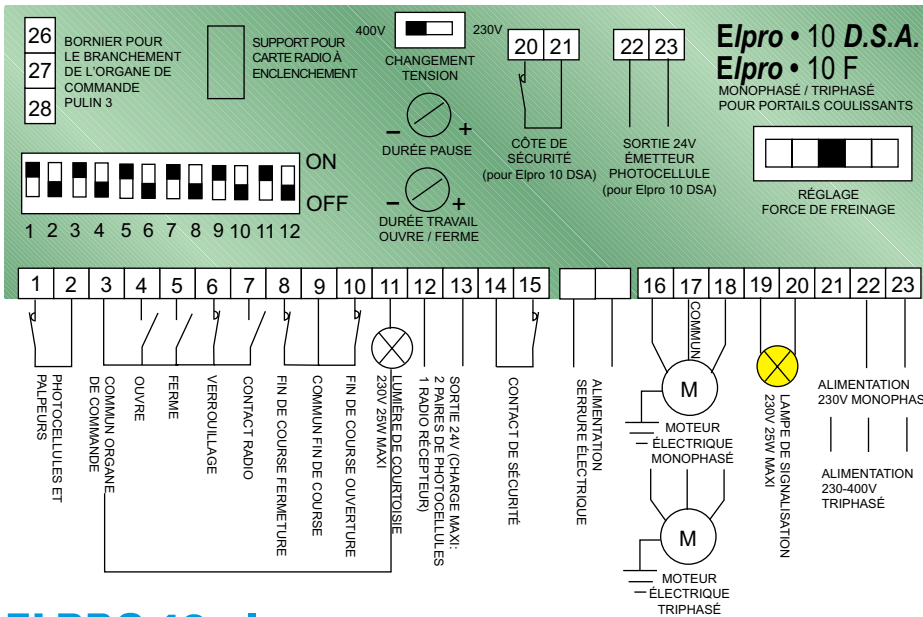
26
27
28
BORNIER POUR LE BRANCHEMENT DE L'ORGANE DE COMMANDE PULIN 3

SUPPORT POUR CARTE RADIO À ENCLENCHEMENT

400V 230V
CHANGEMENT TENSION

– + DURÉE PAUSE

– + DURÉE TRAVAIL OUVRE / FERME

20 21
CÔTE DE SÉCURITÉ (pour Elpro 10 DSA)

22 23
SORTIE 24V ÉMETTEUR PHOTOCELLULE (pour Elpro 10 DSA)

Elpro • 10 D.S.A.
Elpro • 10 F
MONOPHASÉ / TRIPHASÉ POUR PORTAILS COULISSANTS

RÉGLAGE FORCE DE FREINAGE

ON
OFF
1 2 3 4 5 6 7 8 9 10 11 12

| 1 | 2 | 3 | 4 | 5 | 6 | 7 | 8 | 9 | 10 | 11 | 12 | 13 | 14 | 15 | | | 16 | 17 | 18 | 19 | 20 | 21 | 22 | 23 |
|---|---|---|---|---|---|---|---|---|---|---|---|---|---|---|---|---|---|---|---|---|---|---|---|---|

PHOTOCELLULES ET PALPEURS
COMMUN ORGANE DE COMMANDE
OUVRE
FERME
VERROUILLAGE
CONTACT RADIO
FIN DE COURSE FERMETURE
COMMUN FIN DE COURSE
FIN DE COURSE OUVERTURE
LUMIÈRE DE COURTOISIE 230V 25W MAXI
SORTIE 24V (CHARGE MAXI: 2 PAIRES DE PHOTOCELLULES 1 RADIO RÉCEPTEUR)
CONTACT DE SÉCURITÉ
ALIMENTATION SERRURE ÉLECTRIQUE
COMMUN
M
MOTEUR ÉLECTRIQUE MONOPHASÉ
M
MOTEUR ÉLECTRIQUE TRIPHASÉ
LAMPE DE SIGNALISATION 230V 25W MAXI
ALIMENTATION 230V MONOPHAS
ALIMENTATION 230-400V TRIPHASÉ
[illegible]